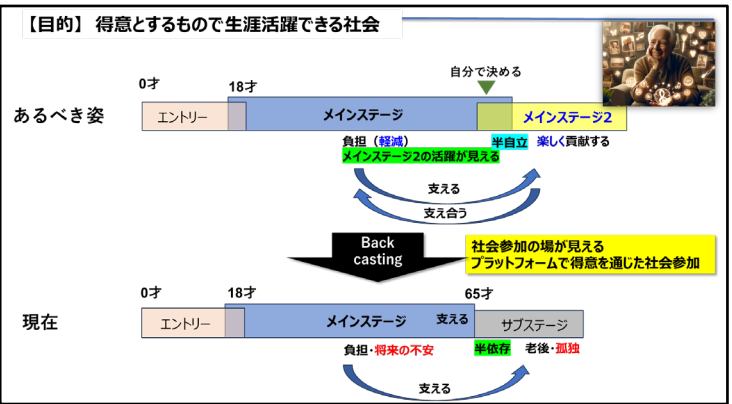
【目的】 得意とするもので生涯活躍できる社会

あるべき姿

0才

18才

自分で決める

エントリー

メインステージ

メインステージ2

負担（軽減）

メインステージ2の活躍が見える

半自立

楽しく貢献する

支える

支え合う

Back casting

社会参加の場が見える
プラットフォームで得意を通じた社会参加

現在

0才

18才

65才

エントリー

メインステージ

支える

サブステージ

負担・将来の不安

半依存

老後・孤独

支える